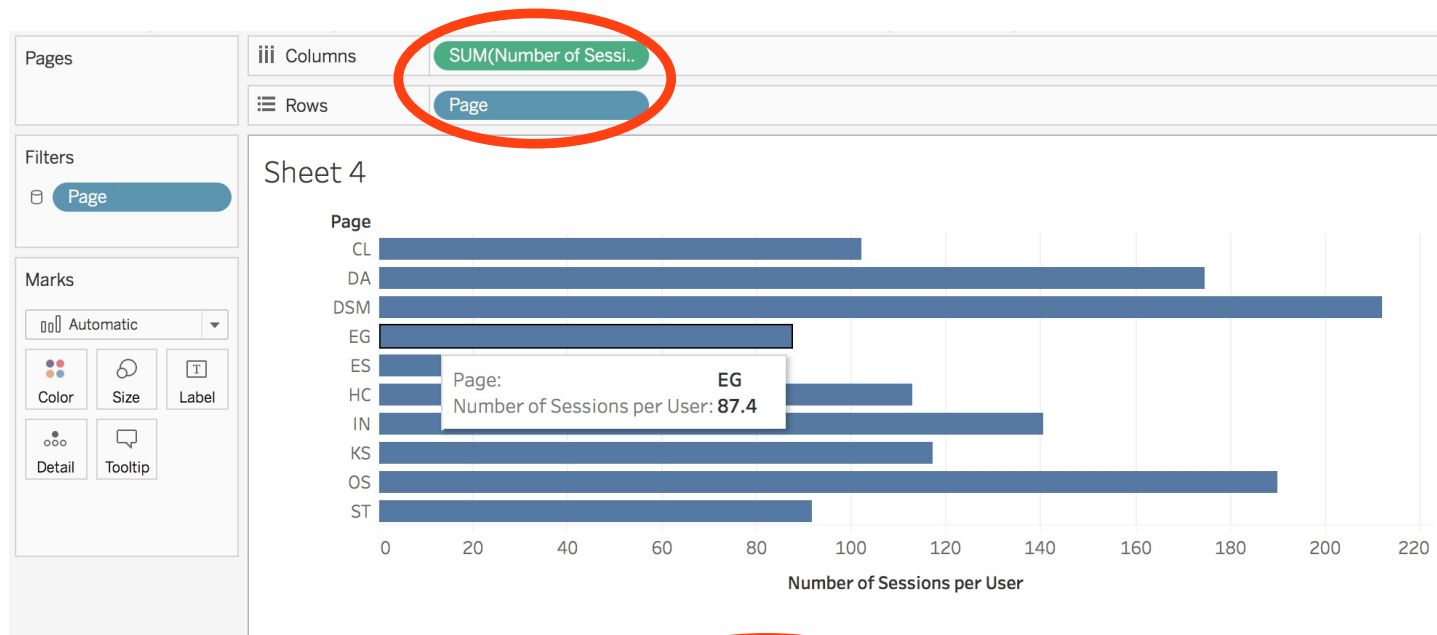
Pages

Columns
SUM(Number of Sessi..

Rows
Page

Filters
Page

Marks
Automatic
Color
Size
Label
Detail
Tooltip

Sheet 4

Page
CL
DA
DSM
EG
ES
HC
IN
KS
OS
ST

Page: EG
Number of Sessions per User: 87.4

0 20 40 60 80 100 120 140 160 180 200 220
Number of Sessions per User